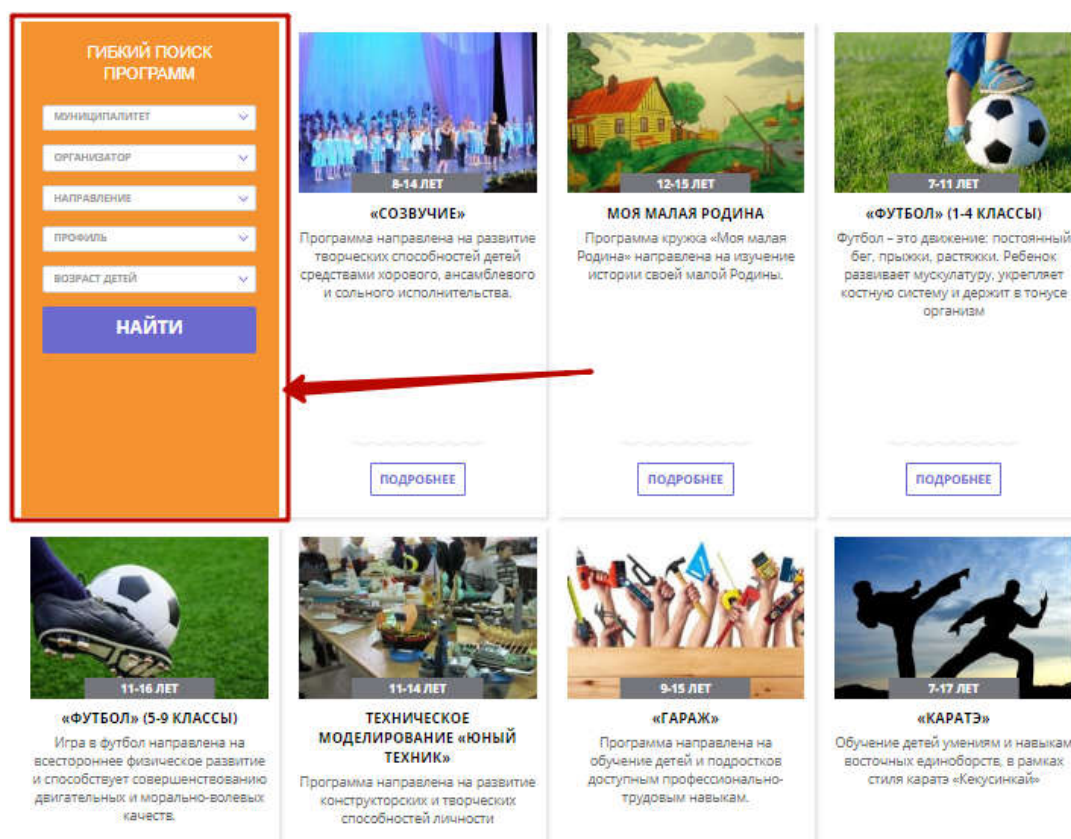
ГИБКИЙ ПОИСК ПРОГРАММ

МУНИЦИПАЛИТЕТ

ОРГАНИЗАТОР

НАПРАВЛЕНИЕ

ПРОФИЛЬ

ВОЗРАСТ ДЕТЕЙ

НАЙТИ

8-14 ЛЕТ

«СОЗВУЧИЕ»

Программа направлена на развитие творческих способностей детей средствами хорового, ансамблевого и сольного исполнительства.

ПОДРОБНЕЕ

12-15 ЛЕТ

МОЯ МАЛАЯ РОДИНА

Программа кружка «Моя малая Родина» направлена на изучение истории своей малой Родины.

ПОДРОБНЕЕ

7-11 ЛЕТ

«ФУТБОЛ» (1-4 КЛАССЫ)

Футбол – это движение: постоянный бег, прыжки, растяжки. Ребенок развивает мускулатуру, укрепляет костную систему и держит в тонусе организм

ПОДРОБНЕЕ

11-16 ЛЕТ

«ФУТБОЛ» (5-9 КЛАССЫ)

Игра в футбол направлена на всестороннее физическое развитие и способствует совершенствованию двигательных и морально-волевых качеств.

11-14 ЛЕТ

ТЕХНИЧЕСКОЕ МОДЕЛИРОВАНИЕ «ЮНЫЙ ТЕХНИК»

Программа направлена на развитие конструкторских и творческих способностей личности

9-15 ЛЕТ

«ГАРАЖ»

Программа направлена на обучение детей и подростков доступным профессионально-трудовым навыкам.

7-17 ЛЕТ

«КАРАТЭ»

Обучение детей умениям и навыкам восточных единоборств, в рамках стиля каратэ «Кекусинкай»